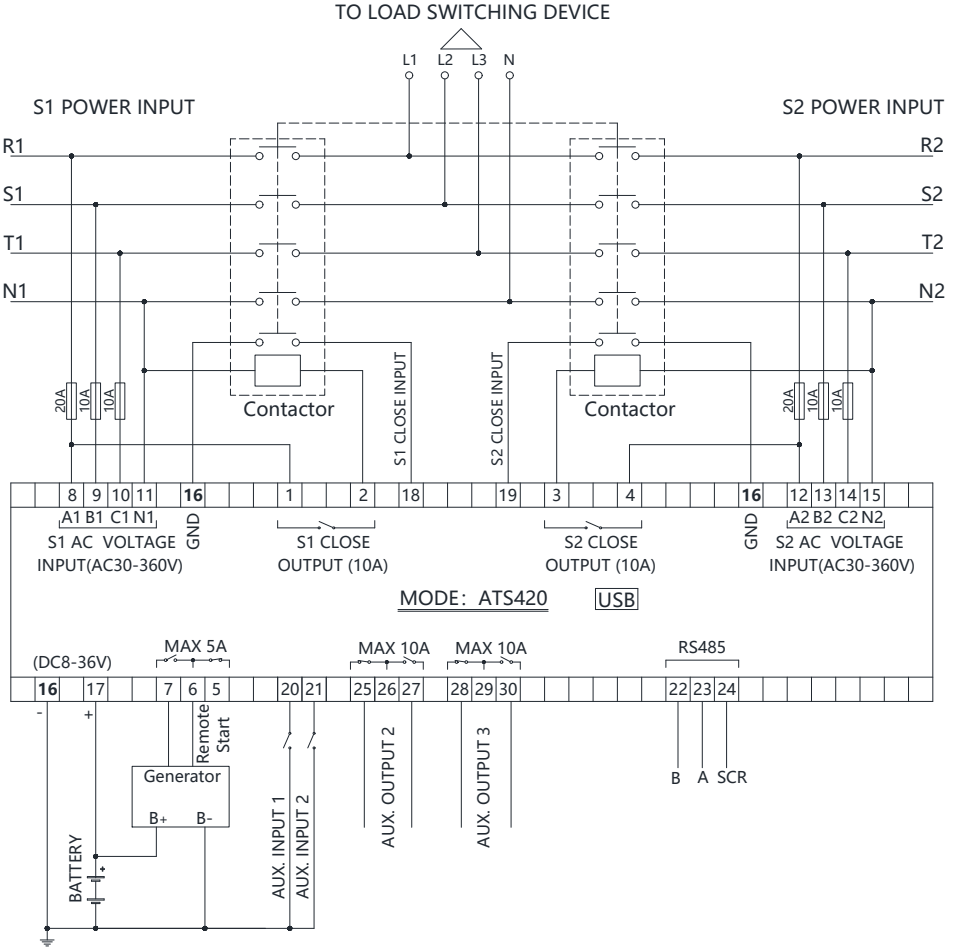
TO LOAD SWITCHING DEVICE

L1 L2 L3 N

S1 POWER INPUT

S2 POWER INPUT

R1
S1
T1
N1

R2
S2
T2
N2

20A 10A 10A

S1 CLOSE INPUT

S2 CLOSE INPUT

Contactor

Contactor

20A 10A 10A

8 9 10 11 16 1 2 18 19 3 4 16 12 13 14 15

A1 B1 C1 N1
S1 AC VOLTAGE
INPUT(AC30-360V)

GND

S1 CLOSE
OUTPUT (10A)

S2 CLOSE
OUTPUT (10A)

GND

A2 B2 C2 N2
S2 AC VOLTAGE
INPUT(AC30-360V)

MODE: ATS420

USB

(DC8-36V)

MAX 5A

MAX 10A

MAX 10A

RS485

16 17 7 6 5 20 21 25 26 27 28 29 30 22 23 24

- +

Remote Start

Generator

B+ B-

BATTERY

AUX. INPUT 1

AUX. INPUT 2

AUX. OUTPUT 2

AUX. OUTPUT 3

B A SCR